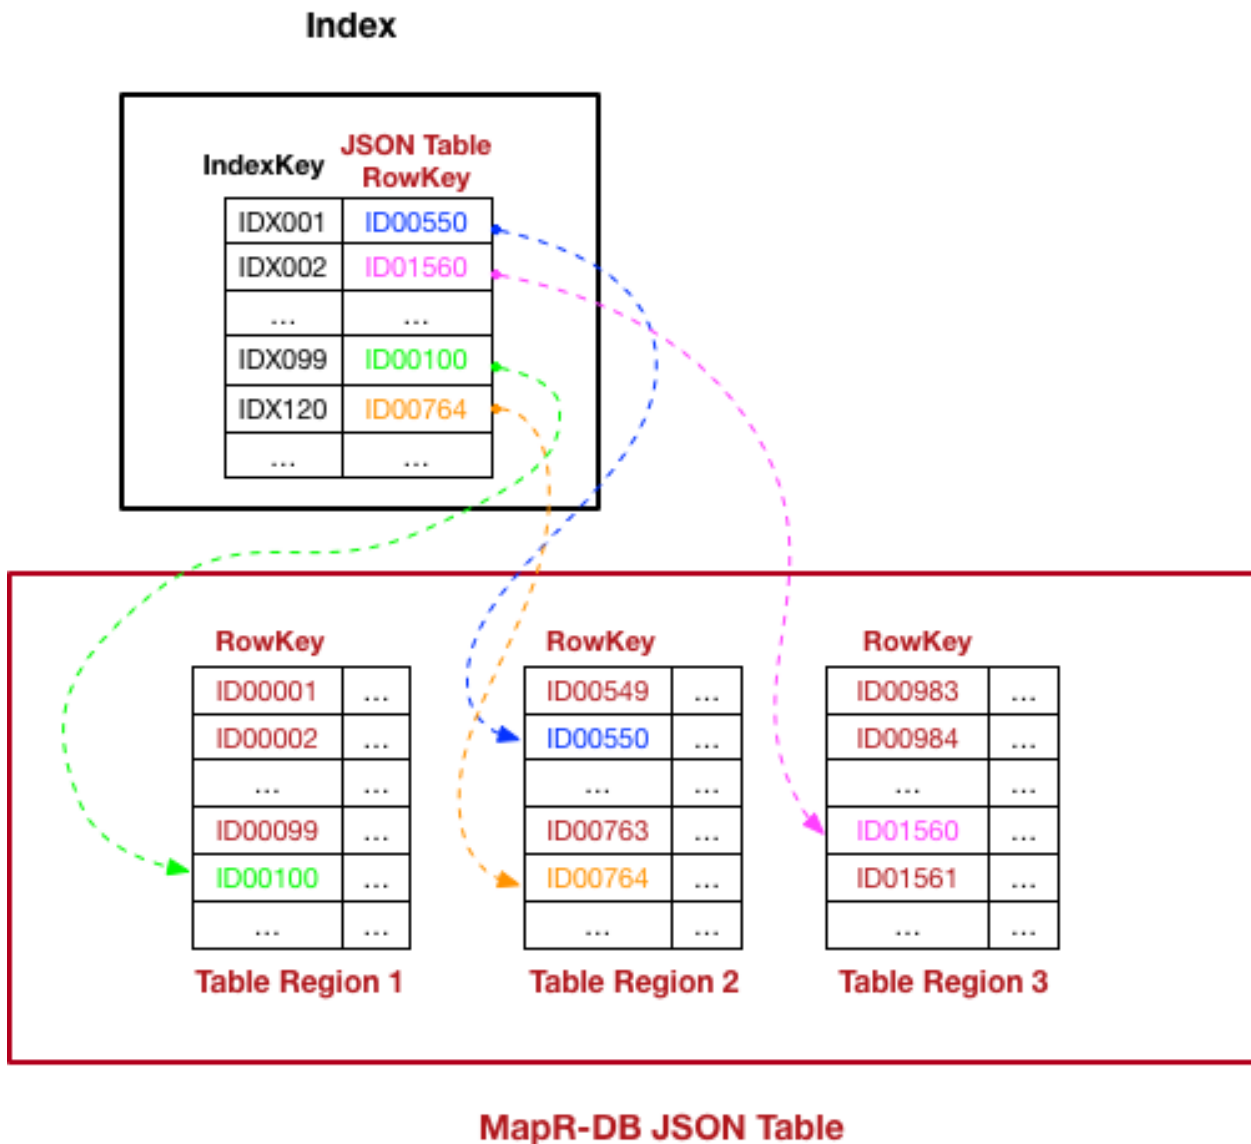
Index

| IndexKey | JSON Table RowKey |
|---|---|
| IDX001 | ID00550 |
| IDX002 | ID01560 |
| ... | ... |
| IDX099 | ID00100 |
| IDX120 | ID00764 |
| ... | ... |

| RowKey | |
|---|---|
| ID00001 | ... |
| ID00002 | ... |
| ... | ... |
| ID00099 | ... |
| ID00100 | ... |
| ... | ... |

Table Region 1

| RowKey | |
|---|---|
| ID00549 | ... |
| ID00550 | ... |
| ... | ... |
| ID00763 | ... |
| ID00764 | ... |
| ... | ... |

Table Region 2

| RowKey | |
|---|---|
| ID00983 | ... |
| ID00984 | ... |
| ... | ... |
| ID01560 | ... |
| ID01561 | ... |
| ... | ... |

Table Region 3

MapR-DB JSON Table